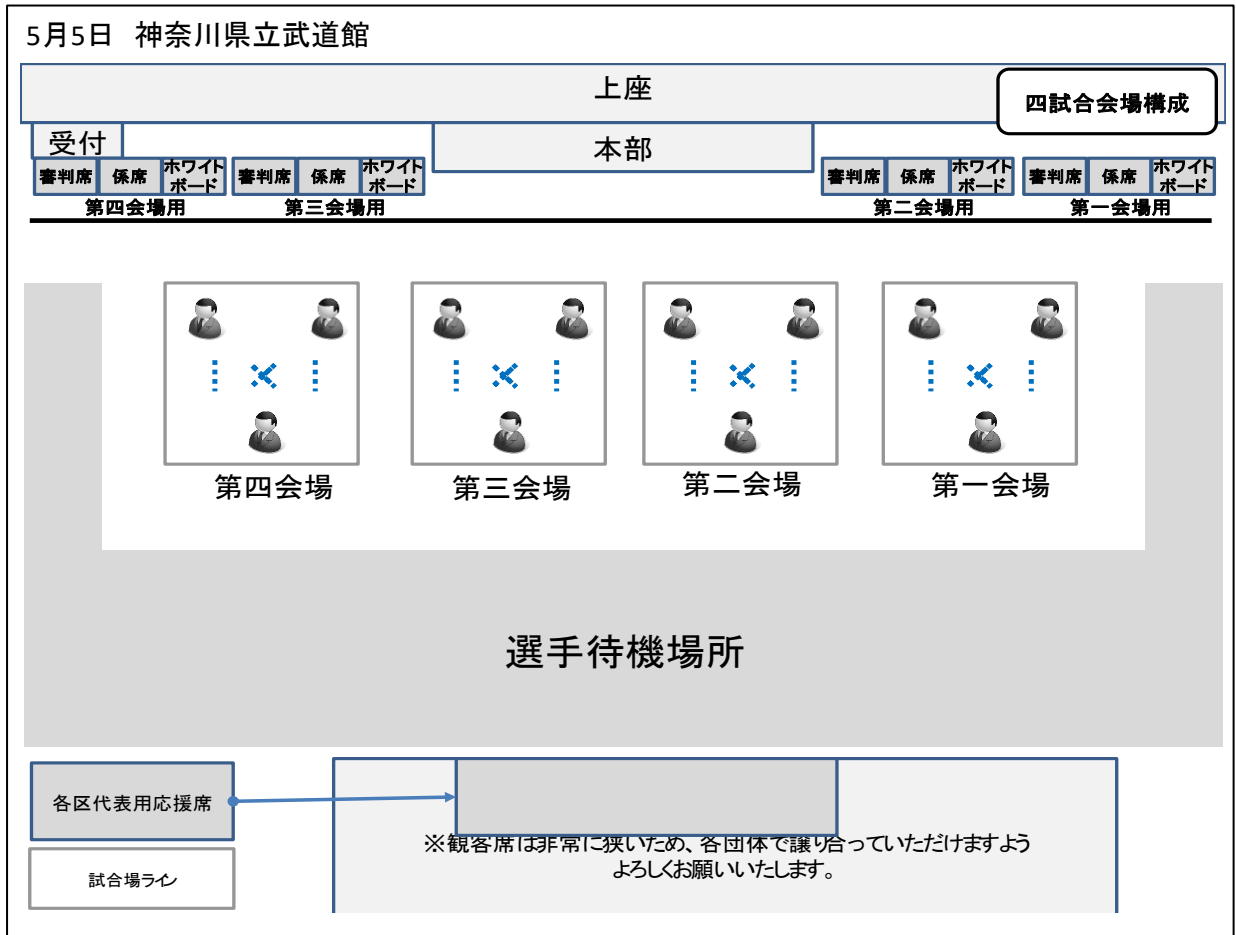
5月5日　神奈川県立武道館

上座

四試合会場構成

受付

本部

| 審判席 | 係席 | ホワイトボード |
|---|---|---|

第四会場用

| 審判席 | 係席 | ホワイトボード |
|---|---|---|

第三会場用

| 審判席 | 係席 | ホワイトボード |
|---|---|---|

第二会場用

| 審判席 | 係席 | ホワイトボード |
|---|---|---|

第一会場用

第四会場

第三会場

第二会場

第一会場

選手待機場所

各区代表用応援席

試合場ライン

※観客席は非常に狭いため、各団体で譲り合っていただけますようよろしくお願いいたします。